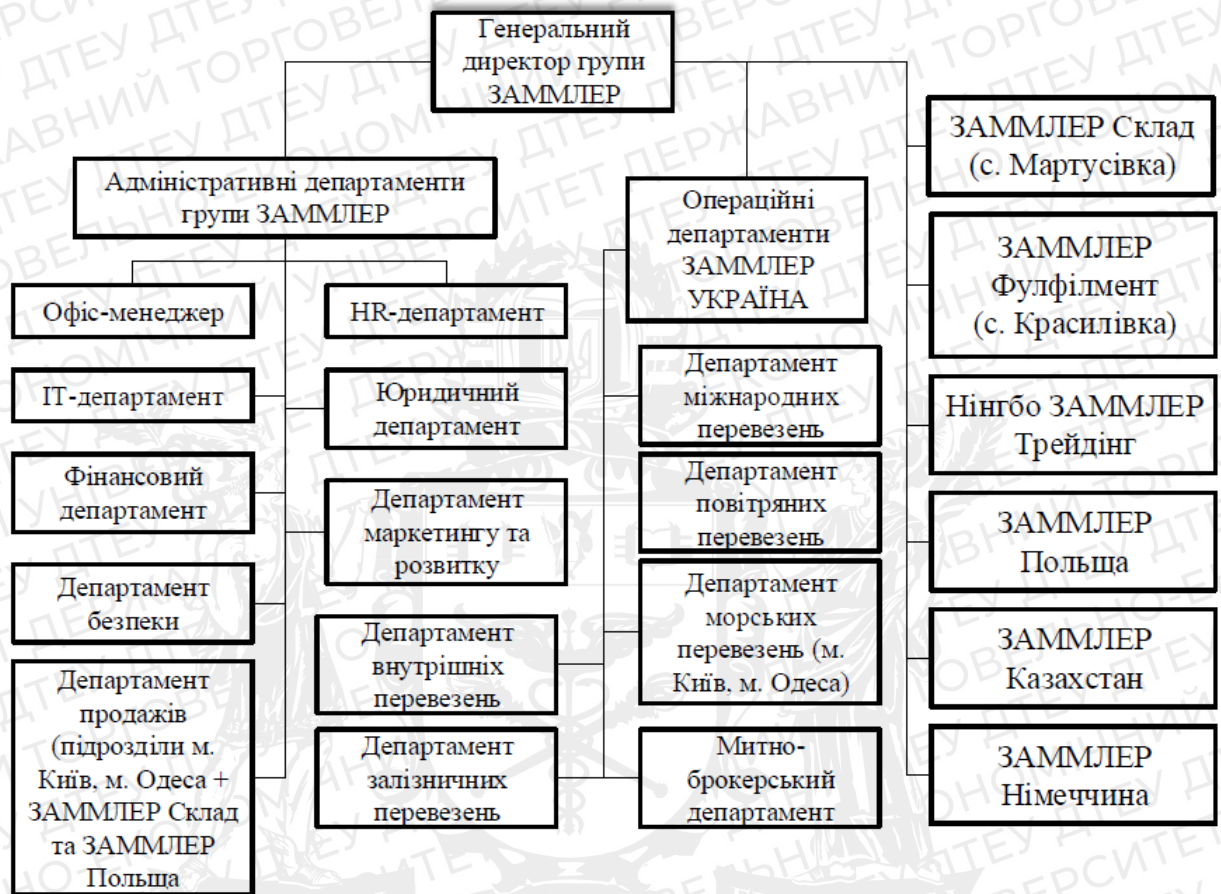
Генеральний директор групи ЗАММЛЕР

Адміністративні департаменти групи ЗАММЛЕР

Офіс-менеджер

HR-департамент

IT-департамент

Юридичний департамент

Фінансовий департамент

Департамент маркетингу та розвитку

Департамент безпеки

Департамент продажів (підрозділи м. Київ, м. Одеса + ЗАММЛЕР Склад та ЗАММЛЕР Польща

Департамент внутрішніх перевезень

Департамент залізничних перевезень

Операційні департаменти ЗАММЛЕР УКРАЇНА

Департамент міжнародних перевезень

Департамент повітряних перевезень

Департамент морських перевезень (м. Київ, м. Одеса)

Митно-брокерський департамент

ЗАММЛЕР Склад (с. Мартусівка)

ЗАММЛЕР Фулфілмент (с. Красилівка)

Нінгбо ЗАММЛЕР Трейдінг

ЗАММЛЕР Польща

ЗАММЛЕР Казахстан

ЗАММЛЕР Німеччина